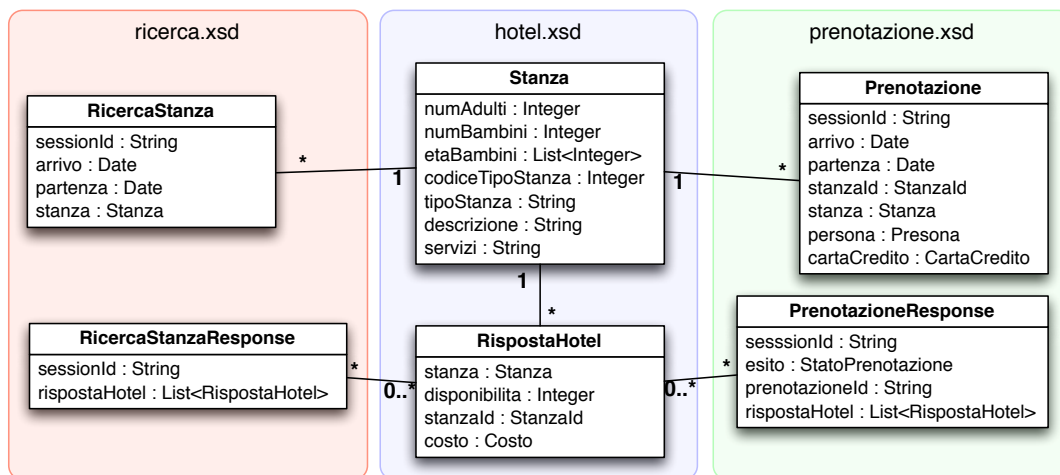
ricerca.xsd

RicercaStanza
sessionId : String
arrivo : Date
partenza : Date
stanza : Stanza

RicercaStanzaResponse
sessionId : String
rispostaHotel : List<RispostaHotel>

hotel.xsd

Stanza
numAdulti : Integer
numBambini : Integer
etaBambini : List<Integer>
codiceTipoStanza : Integer
tipoStanza : String
descrizione : String
servizi : String

RispostaHotel
stanza : Stanza
disponibilita : Integer
stanzaId : StanzaId
costo : Costo

prenotazione.xsd

Prenotazione
sessionId : String
arrivo : Date
partenza : Date
stanzaId : StanzaId
stanza : Stanza
persona : Presona
cartaCredito : CartaCredito

PrenotazioneResponse
sesssionId : String
esito : StatoPrenotazione
prenotazioneId : String
rispostaHotel : List<RispostaHotel>

*
1
1
*
1
*
*
0..*
0..*
*